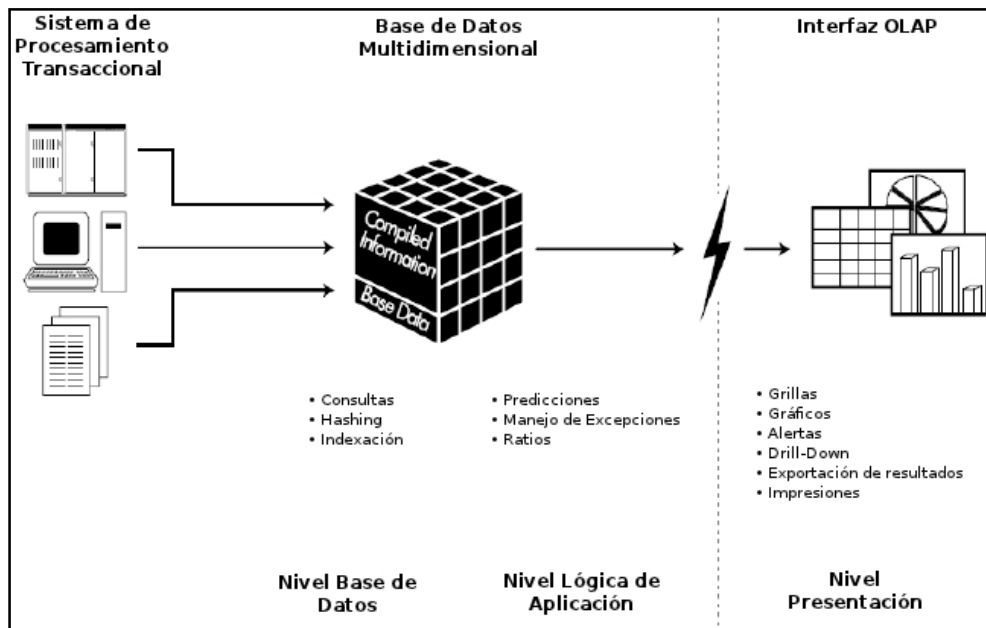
Sistema de Procesamiento Transaccional

Base de Datos Multidimensional

Interfaz OLAP

Compiled Information

Base Data

• Consultas
• Hashing
• Indexación

• Predicciones
• Manejo de Excepciones
• Ratios

• Grillas
• Gráficos
• Alertas
• Drill-Down
• Exportación de resultados
• Impresiones

Nivel Base de Datos

Nivel Lógica de Aplicación

Nivel Presentación